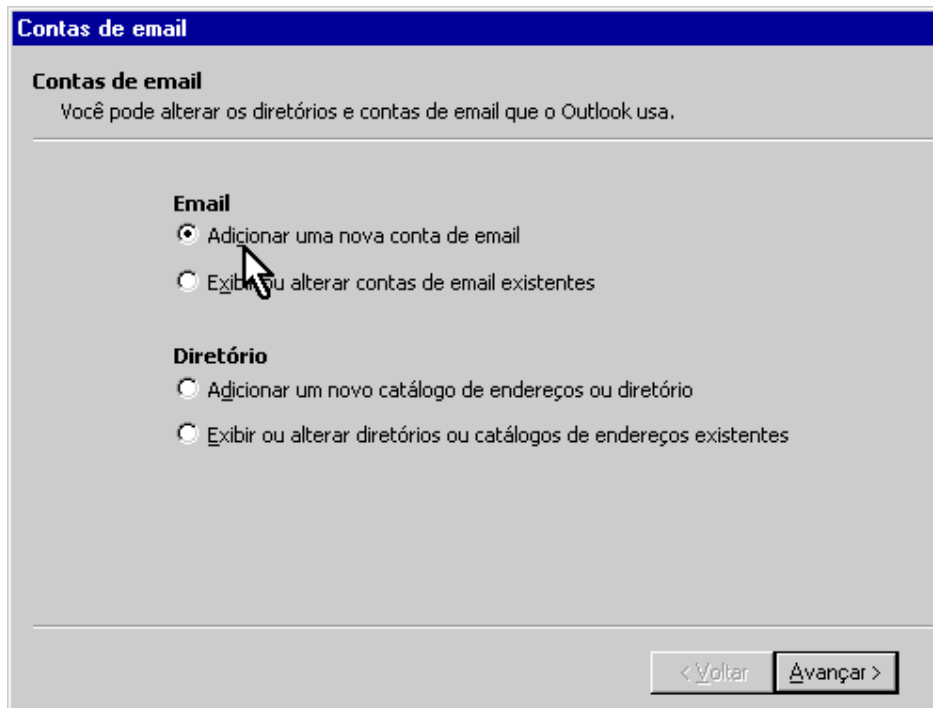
Contas de email

Contas de email
Você pode alterar os diretórios e contas de email que o Outlook usa.

Email
Adicionar uma nova conta de email
Exib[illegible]ou alterar contas de email existentes

Diretório
Adicionar um novo catálogo de endereços ou diretório
Exibir ou alterar diretórios ou catálogos de endereços existentes

< Voltar
Avançar >